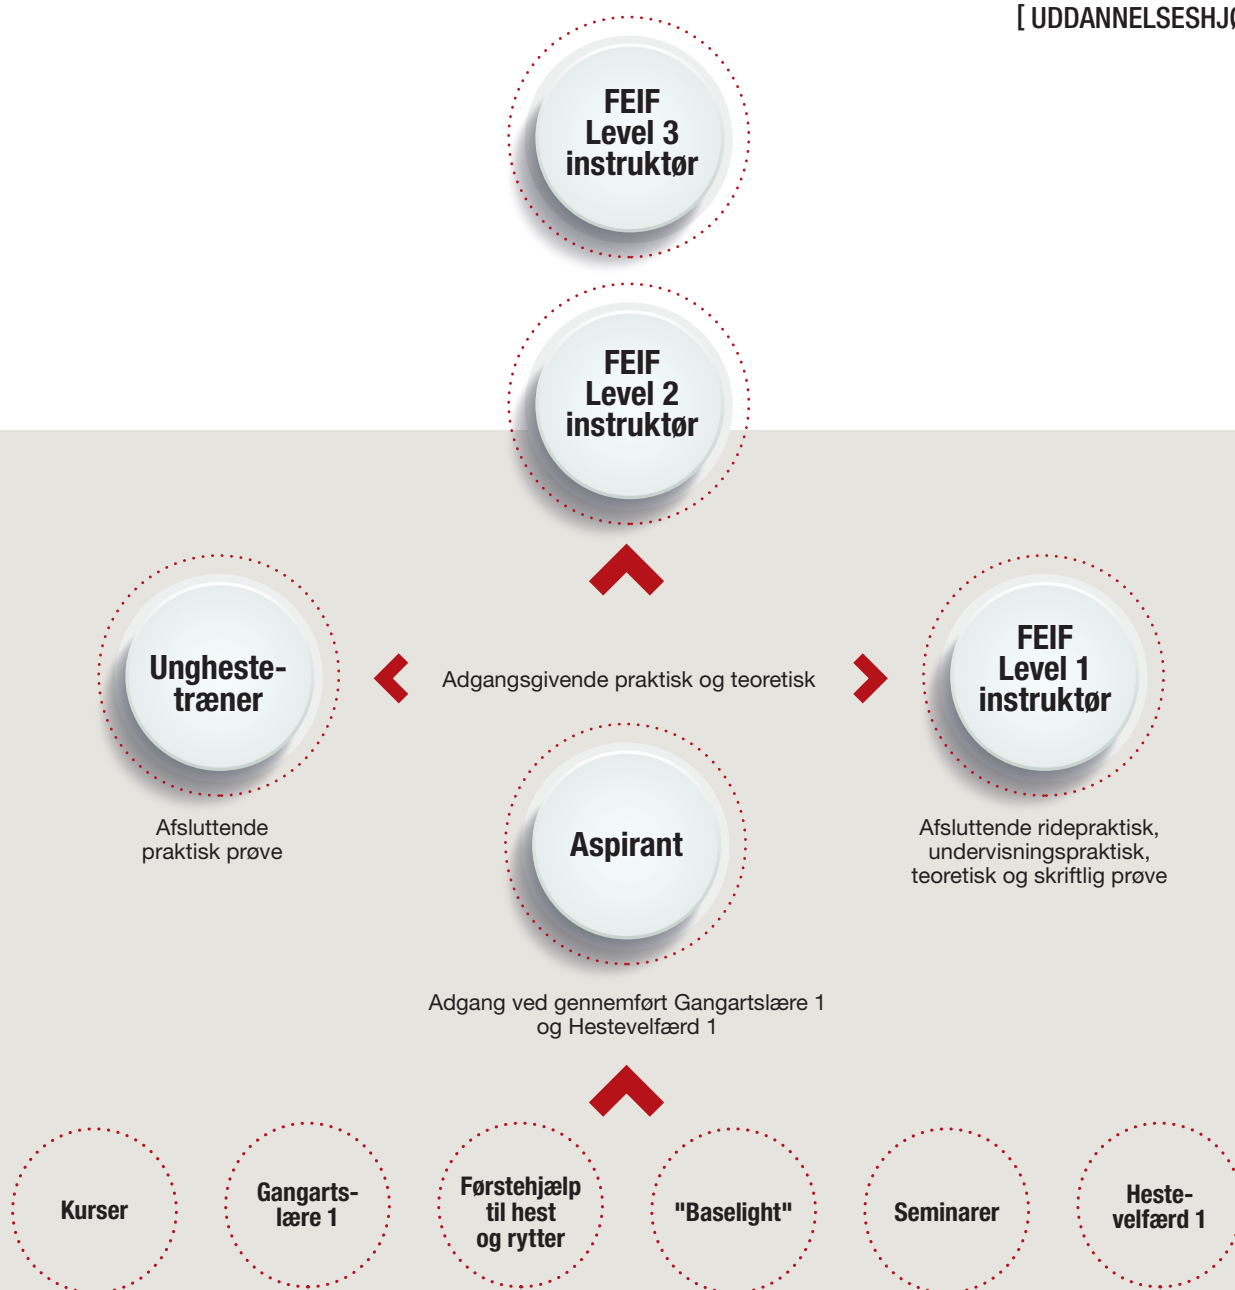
[ UDDANNELSESHJ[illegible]

FEIF Level 3 instruktør

FEIF Level 2 instruktør

Unghestetræner

Adgangsgivende praktisk og teoretisk

FEIF Level 1 instruktør

Afsluttende praktisk prøve

Aspirant

Afsluttende ridepraktisk, undervisningspraktisk, teoretisk og skriftlig prøve

Adgang ved gennemført Gangartslære 1 og Hestevelfærd 1

Kurser

Gangartslære 1

Førstehjælp til hest og rytter

"Baselight"

Seminarer

Hestevelfærd 1